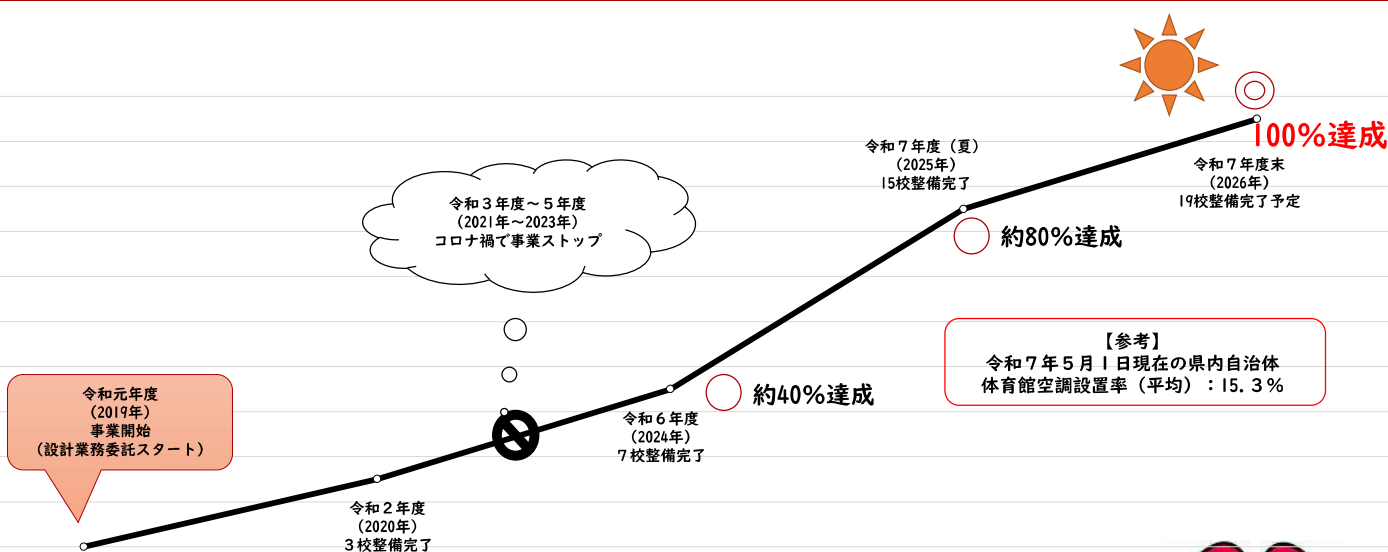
100%達成

令和７年度末
（2026年）
19校整備完了予定

令和７年度（夏）
（2025年）
15校整備完了

約80%達成

令和３年度～５年度
（2021年～2023年）
コロナ禍で事業ストップ

【参考】
令和７年５月１日現在の県内自治体
体育館空調設置率（平均）：15.３%

令和元年度
（2019年）
事業開始
（設計業務委託スタート）

約40%達成

令和６年度
（2024年）
７校整備完了

令和２年度
（2020年）
３校整備完了